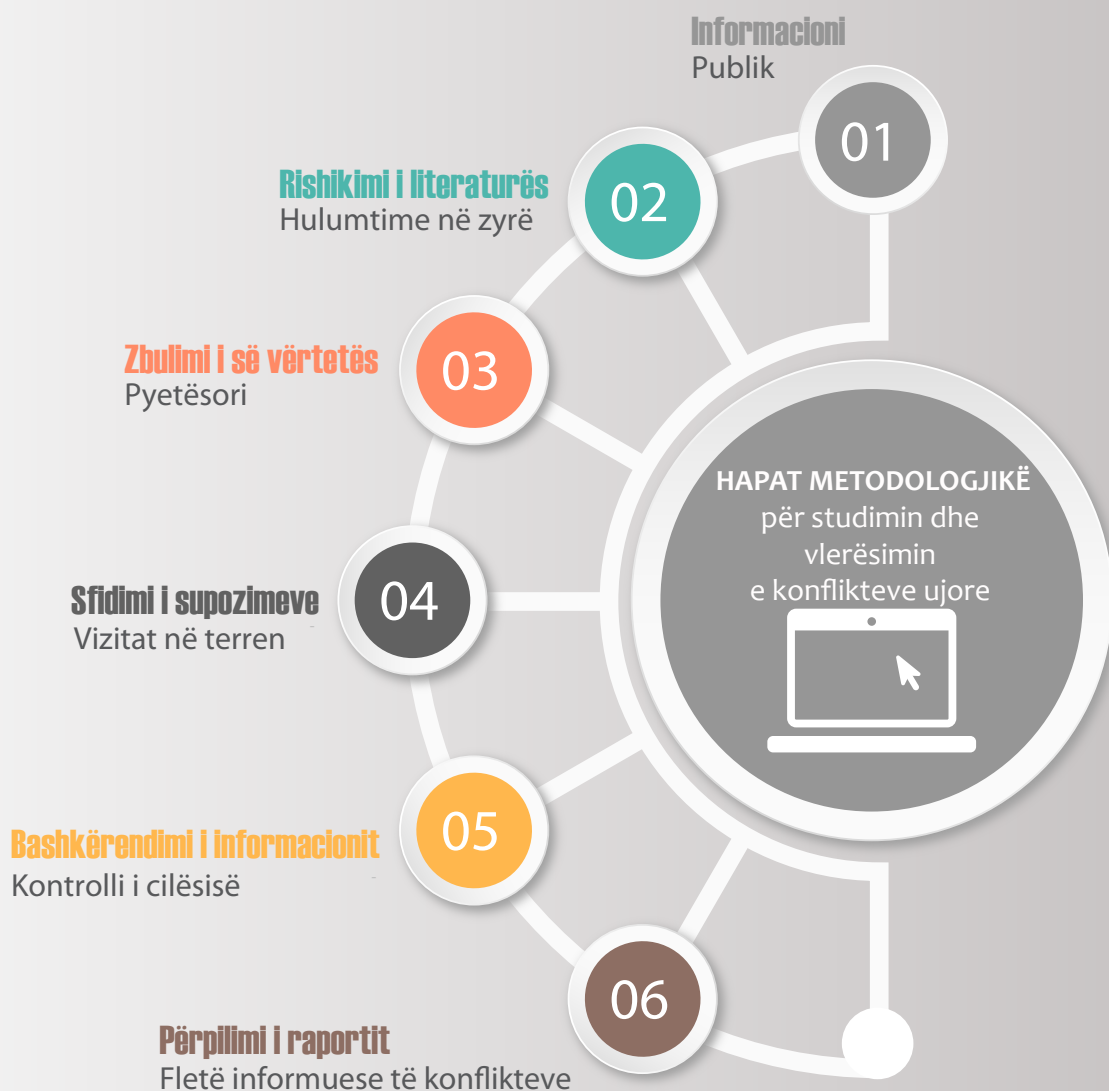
Informacioni
Publik

01

Rishikimi i literaturës
Hulumtime në zyrë

02

Zbulimi i së vërtetës
Pyetësori

03

HAPAT METODOLOGJIKË
për studimin dhe vlerësimin e konflikteve ujore

Sfidimi i supozimeve
Vizitat në terren

04

Bashkërendimi i informacionit
Kontrolli i cilësisë

05

06

Përpilimi i raportit
Fletë informuese të konflikteve